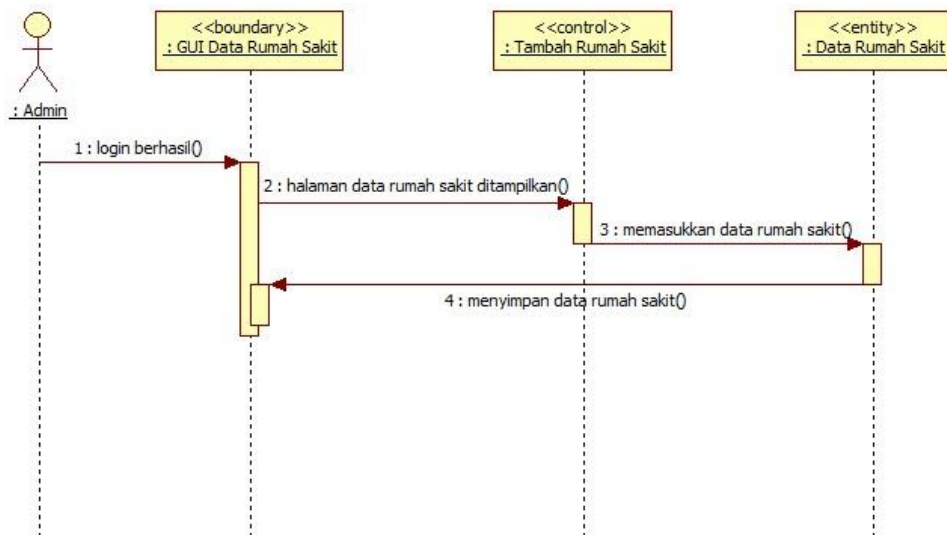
: Admin

<<boundary>>
: GUI Data Rumah Sakit

<<control>>
: Tambah Rumah Sakit

<<entity>>
: Data Rumah Sakit

1 : login berhasil()

2 : halaman data rumah sakit ditampilkan()

3 : memasukkan data rumah sakit()

4 : menyimpan data rumah sakit()